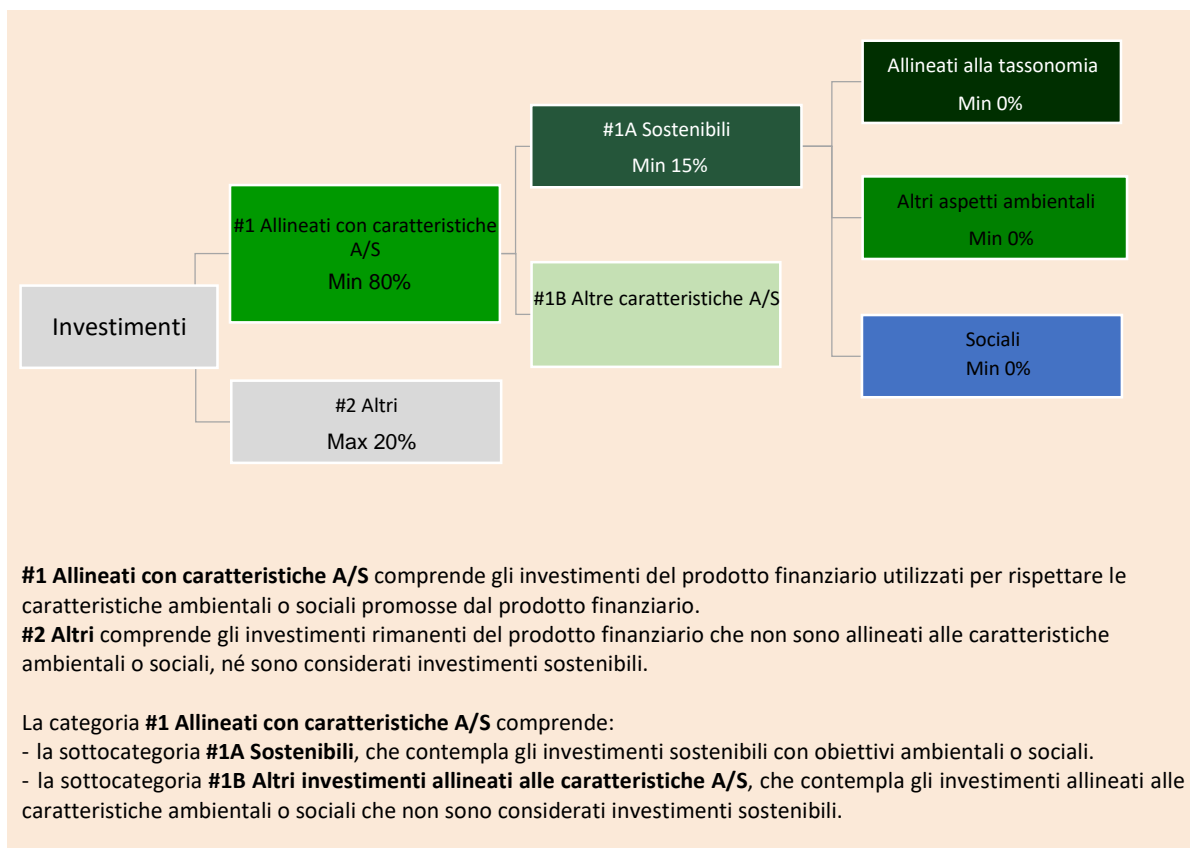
Investimenti

#1 Allineati con caratteristiche A/S
Min 80%

#2 Altri
Max 20%

#1A Sostenibili
Min 15%

#1B Altre caratteristiche A/S

Allineati alla tassonomia
Min 0%

Altri aspetti ambientali
Min 0%

Sociali
Min 0%

**#1 Allineati con caratteristiche A/S** comprende gli investimenti del prodotto finanziario utilizzati per rispettare le caratteristiche ambientali o sociali promosse dal prodotto finanziario.
**#2 Altri** comprende gli investimenti rimanenti del prodotto finanziario che non sono allineati alle caratteristiche ambientali o sociali, né sono considerati investimenti sostenibili.

La categoria **#1 Allineati con caratteristiche A/S** comprende:
- la sottocategoria **#1A Sostenibili**, che contempla gli investimenti sostenibili con obiettivi ambientali o sociali.
- la sottocategoria **#1B Altri investimenti allineati alle caratteristiche A/S**, che contempla gli investimenti allineati alle caratteristiche ambientali o sociali che non sono considerati investimenti sostenibili.